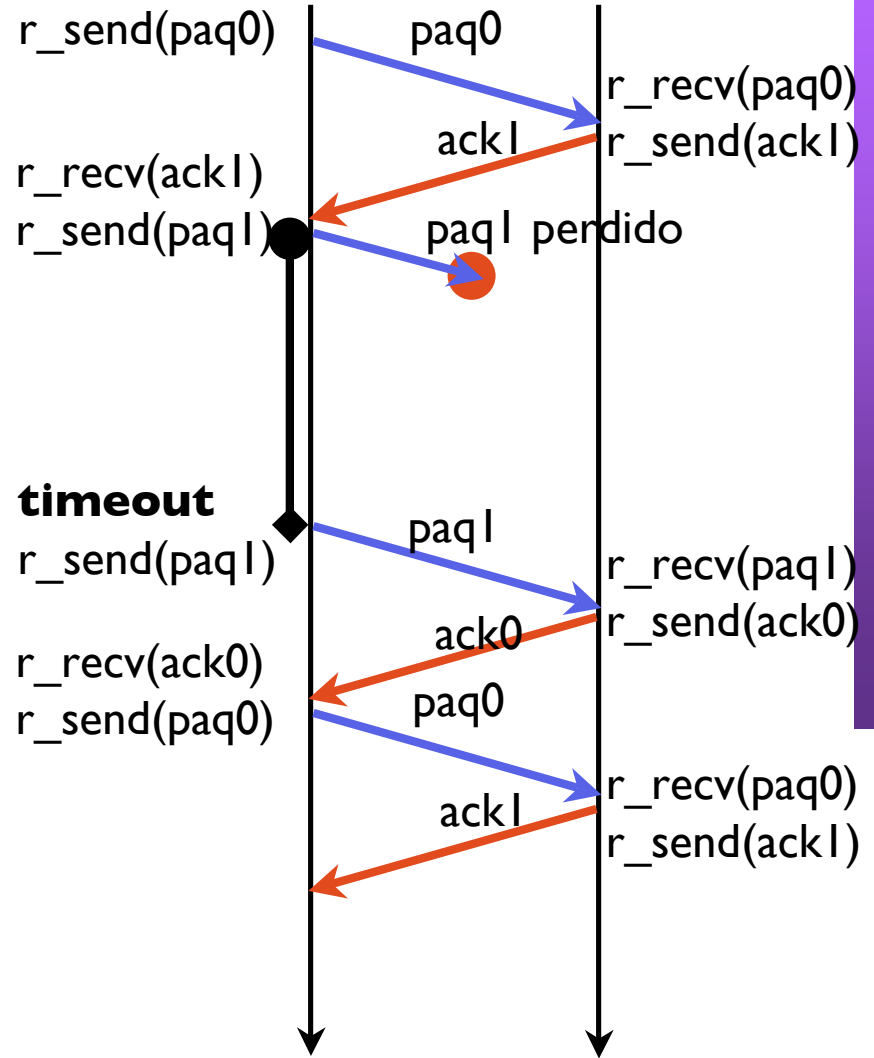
r_send(paq0)
paq0
r_recv(paq0)
r_send(ack1)
ack1
r_recv(ack1)
r_send(paq1)
paq1 perdido
timeout
r_send(paq1)
paq1
r_recv(paq1)
r_send(ack0)
ack0
r_recv(ack0)
r_send(paq0)
paq0
r_recv(paq0)
r_send(ack1)
ack1